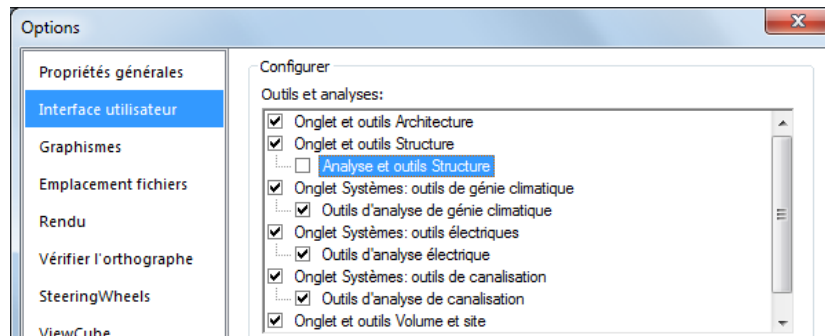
Options

Propriétés générales
Interface utilisateur
Graphismes
Emplacement fichiers
Rendu
Vérifier l'orthographe
SteeringWheels
ViewCube

Configurer
Outils et analyses:
Onglet et outils Architecture
Onglet et outils Structure
Analyse et outils Structure
Onglet Systèmes: outils de génie climatique
Outils d'analyse de génie climatique
Onglet Systèmes: outils électriques
Outils d'analyse électrique
Onglet Systèmes: outils de canalisation
Outils d'analyse de canalisation
Onglet et outils Volume et site